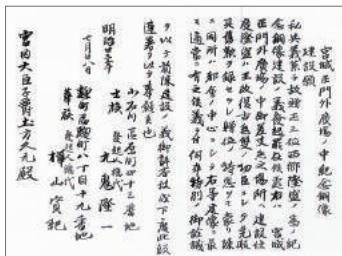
宮城正門外廣場ノ中央ニ記念銅像建設願

私共義今般故正三位西郷隆盛ノ為メ記念銅像建設ノ義発起致シ義金募集致候ニ付テハ宮城正門外廣場ノ中央ニ建設ノ上候ヘ共右土地ハ御用地ニシテ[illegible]御聴許相成度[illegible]

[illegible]

明治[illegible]年

十月八日

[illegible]

山縣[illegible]

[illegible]

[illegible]

樺山資紀

宮内大臣子爵土方久元殿